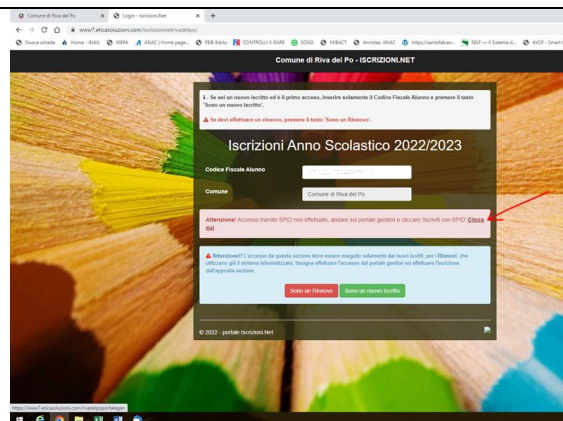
Comune di Riva del Po × Login - Iscrizioni.Net × +

www7.eticasoluzioni.com/iscrizionirivadelpo/

Nuova scheda Home - INAIL MEPA ANAC | Home page... PEB Bilob CONTROLLI X GARE SOGO MIBACT Annotaz. ANAC https://santofalcian... SELF — Il Sistema d... AVCP - Smart

Comune di Riva del Po - ISCRIZIONI.NET

ℹ - Se sei un nuovo iscritto ed è il primo accesso, inserire solamente il Codice Fiscale Alunno e premere il tasto 'Sono un nuovo iscritto'.

⚠ Se devi effettuare un rinnovo, premere il tasto 'Sono un Rinnovo'.

Iscrizioni Anno Scolastico 2022/2023

Codice Fiscale Alunno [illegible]

Comune Comune di Riva del Po

Attenzione! Accesso tramite SPID non effettuato, andare sul portale genitori e cliccare 'Iscriviti con SPID' Clicca qui.

⚠ Attenzione!! L'accesso da questa sezione deve essere eseguito solamente dai nuovi iscritti, per i Rinnovi, che utilizzano già il sistema informatizzato, bisogna effettuare l'accesso dal portale genitori ed effettuare l'iscrizione dall'apposita sezione.

Sono un Rinnovo Sono un nuovo iscritto

© 2022 - portale Iscrizioni.Net

https://www7.eticasoluzioni.com/rivadelpoportalegen